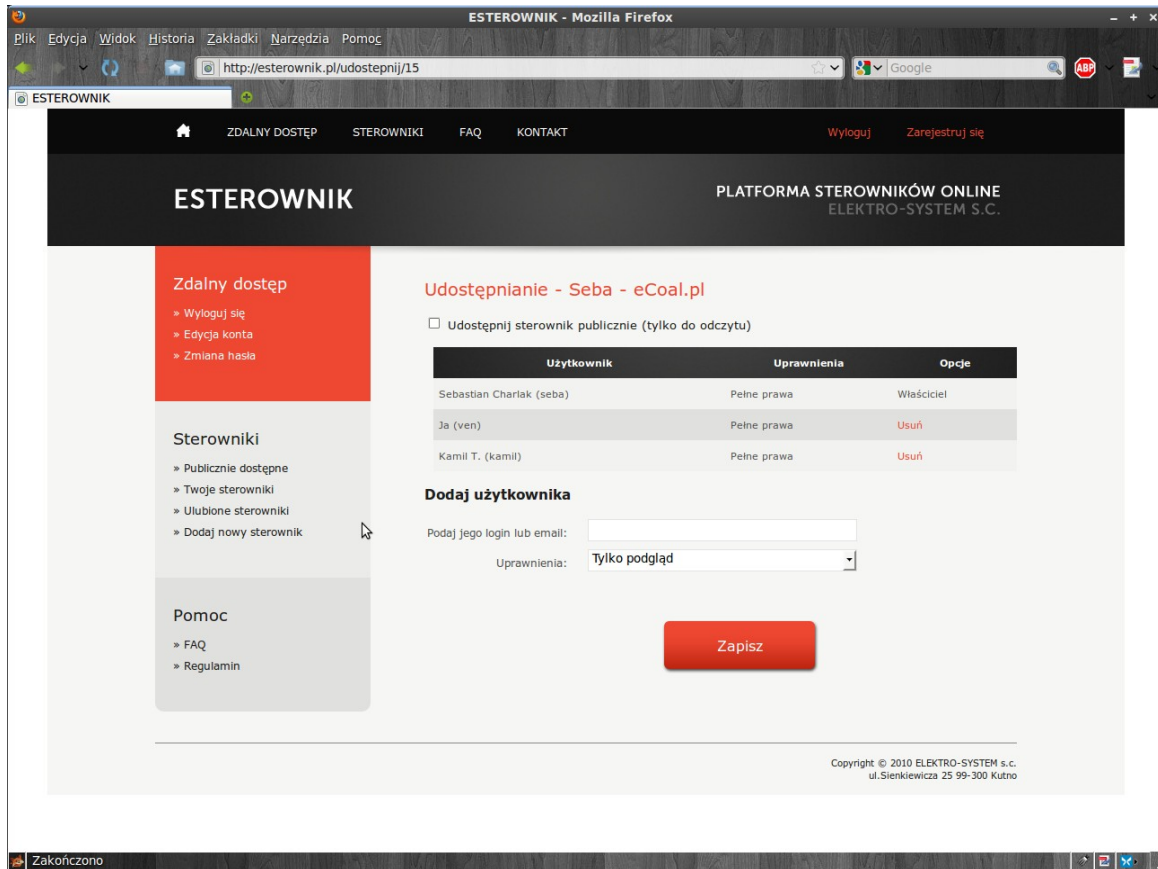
ESTEROWNIK - Mozilla Firefox

Plik Edycja Widok Historia Zakładki Narzędzia Pomoc

http://esterownik.pl/udostepnij/15

Google

ESTEROWNIK

ZDALNY DOSTĘP STEROWNIKI FAQ KONTAKT Wyloguj Zarejestruj się

ESTEROWNIK

PLATFORMA STEROWNIKÓW ONLINE
ELEKTRO-SYSTEM S.C.

Zdalny dostęp
» Wyloguj się
» Edycja konta
» Zmiana hasła

Sterowniki
» Publicznie dostępne
» Twoje sterowniki
» Ulubione sterowniki
» Dodaj nowy sterownik

Pomoc
» FAQ
» Regulamin

Udostępnianie - Seba - eCoal.pl

Udostępnij sterownik publicznie (tylko do odczytu)

| Użytkownik | Uprawnienia | Opcje |
|---|---|---|
| Sebastian Charlak (seba) | Pełne prawa | Właściciel |
| Ja (ven) | Pełne prawa | Usuń |
| Kamil T. (kamil) | Pełne prawa | Usuń |

Dodaj użytkownika

Podaj jego login lub email:

Uprawnienia: Tylko podgląd

Zapisz

Copyright © 2010 ELEKTRO-SYSTEM s.c.
ul.Sienkiewicza 25 99-300 Kutno

Zakończono